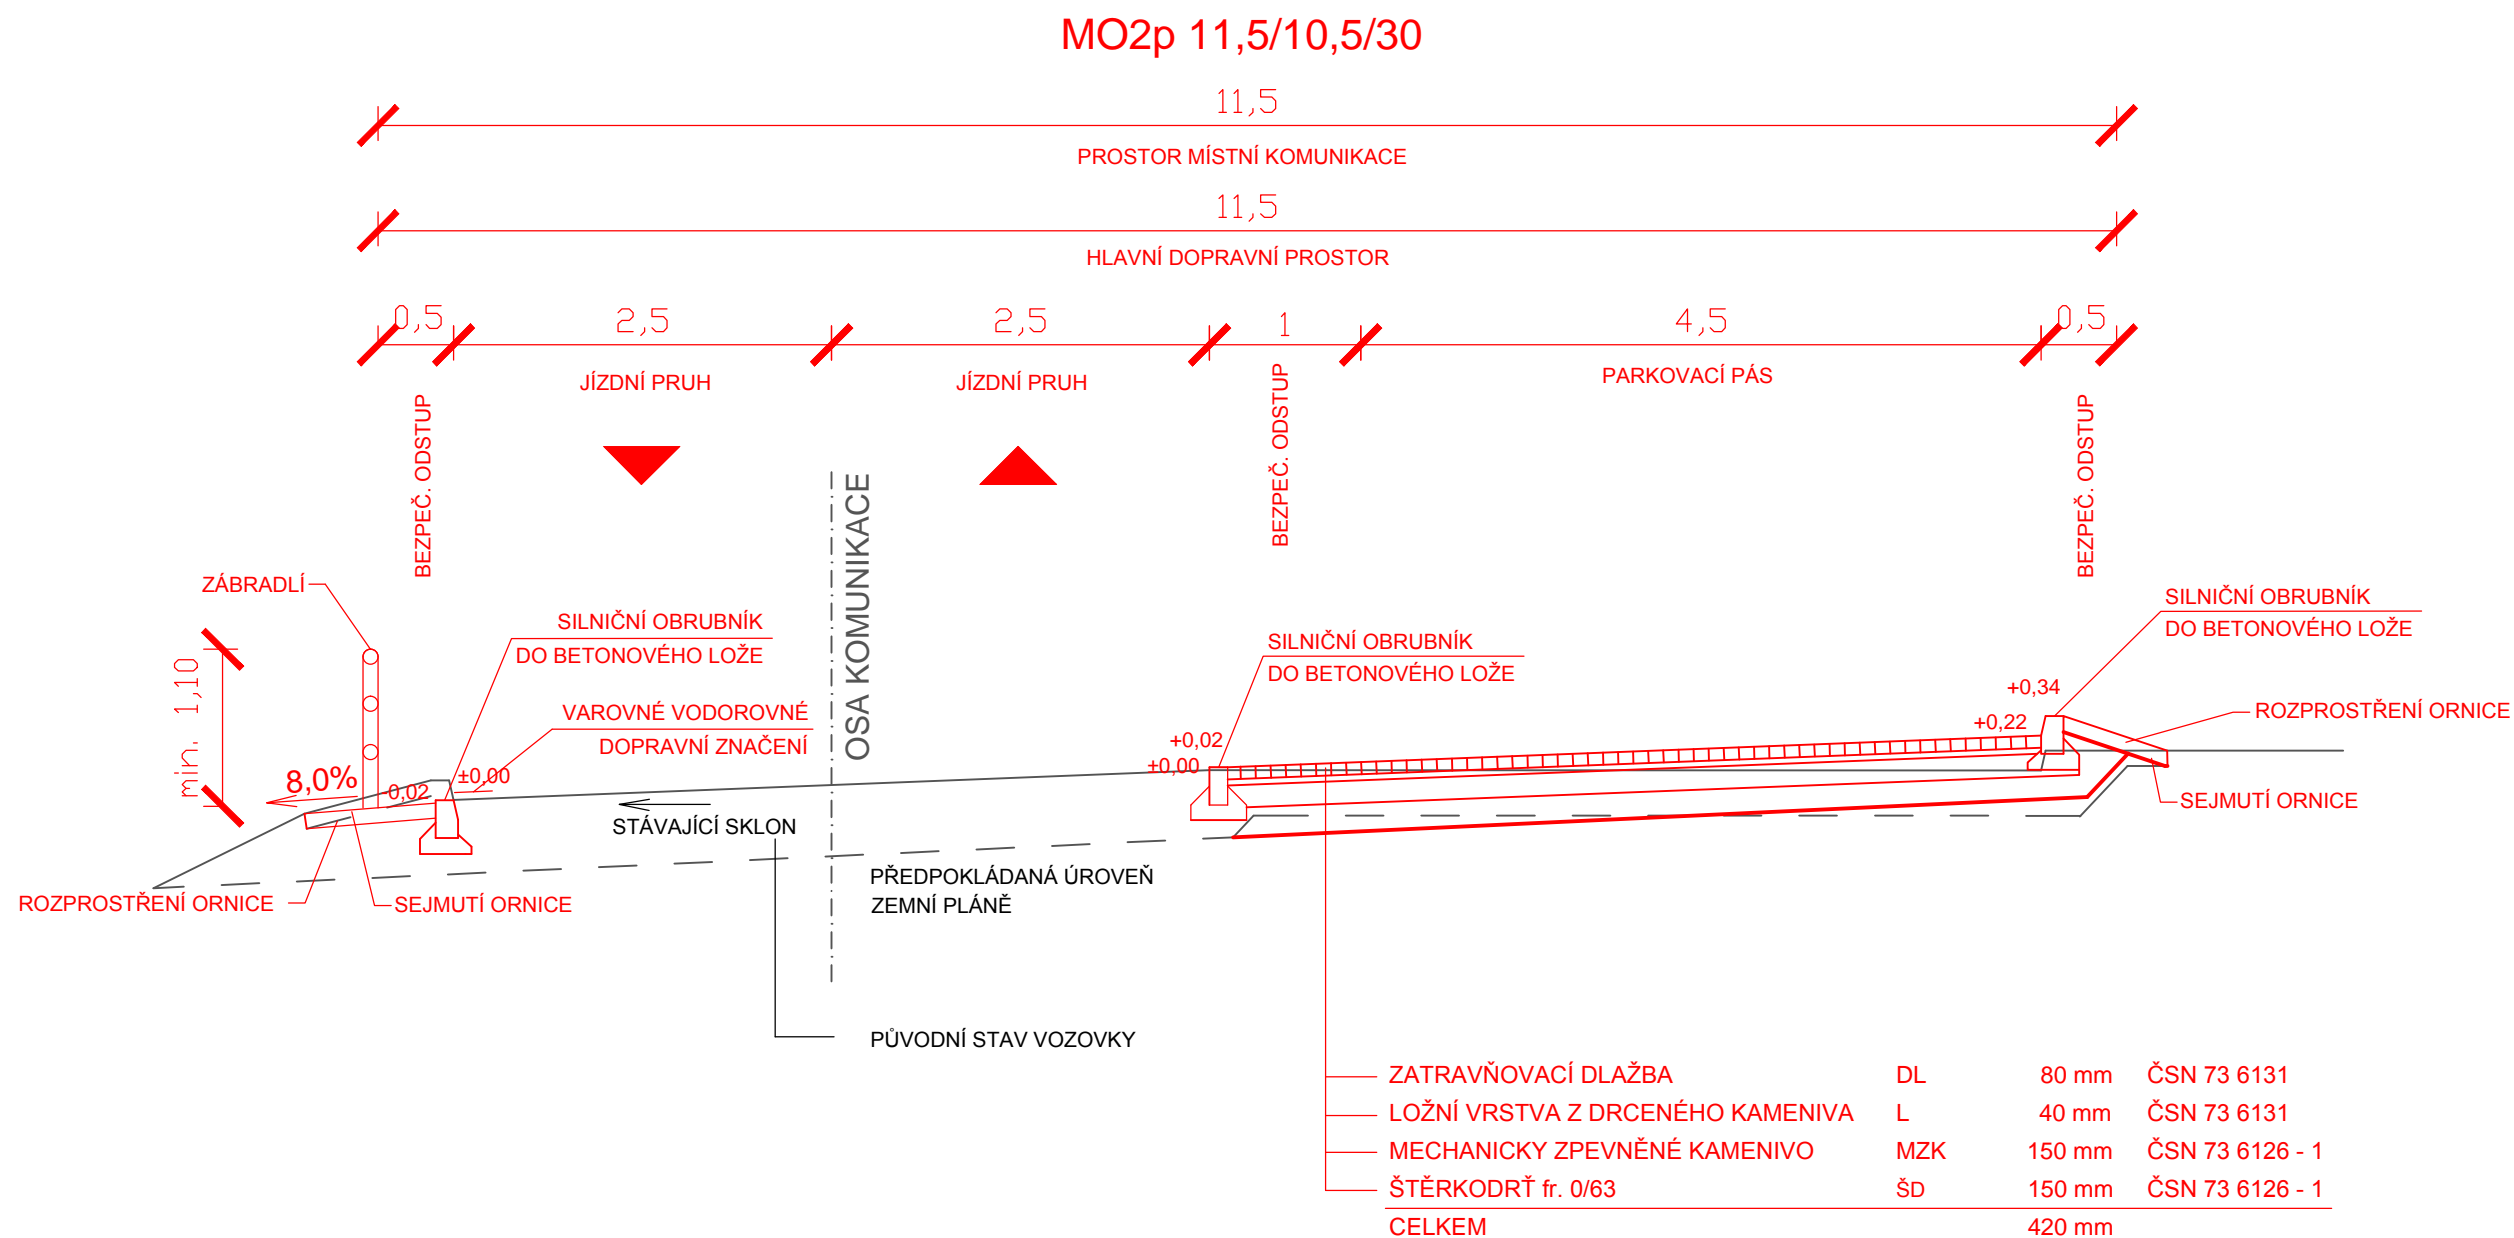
MO2p 11,5/10,5/30

11,5

PROSTOR MÍSTNÍ KOMUNIKACE

11,5

HLAVNÍ DOPRAVNÍ PROSTOR

0,5 2,5 2,5 1 4,5 0,5

JÍZDNÍ PRUH JÍZDNÍ PRUH PARKOVACÍ PÁS

BEZPEČ. ODSTUP BEZPEČ. ODSTUP BEZPEČ. ODSTUP

OSA KOMUNIKACE

ZÁBRADLÍ

min. 1,10

SILNIČNÍ OBRUBNÍK DO BETONOVÉHO LOŽE

VAROVNÉ VODOROVNÉ DOPRAVNÍ ZNAČENÍ

8,0%

0,02

±0,00

STÁVAJÍCÍ SKLON

ROZPROSTŘENÍ ORNICE

SEJMUTÍ ORNICE

PŘEDPOKLÁDANÁ ÚROVEŇ ZEMNÍ PLÁNĚ

PŮVODNÍ STAV VOZOVKY

SILNIČNÍ OBRUBNÍK DO BETONOVÉHO LOŽE

+0,02
+0,00

+0,34
+0,22

SILNIČNÍ OBRUBNÍK DO BETONOVÉHO LOŽE

ROZPROSTŘENÍ ORNICE

SEJMUTÍ ORNICE

| | | | |
|---|---|---|---|
| ZATRAVŇOVACÍ DLAŽBA | DL | 80 mm | ČSN 73 6131 |
| LOŽNÍ VRSTVA Z DRCENÉHO KAMENIVA | L | 40 mm | ČSN 73 6131 |
| MECHANICKY ZPEVNĚNÉ KAMENIVO | MZK | 150 mm | ČSN 73 6126 - 1 |
| ŠTĚRKODRŤ fr. 0/63 | ŠD | 150 mm | ČSN 73 6126 - 1 |
| CELKEM | | 420 mm | |